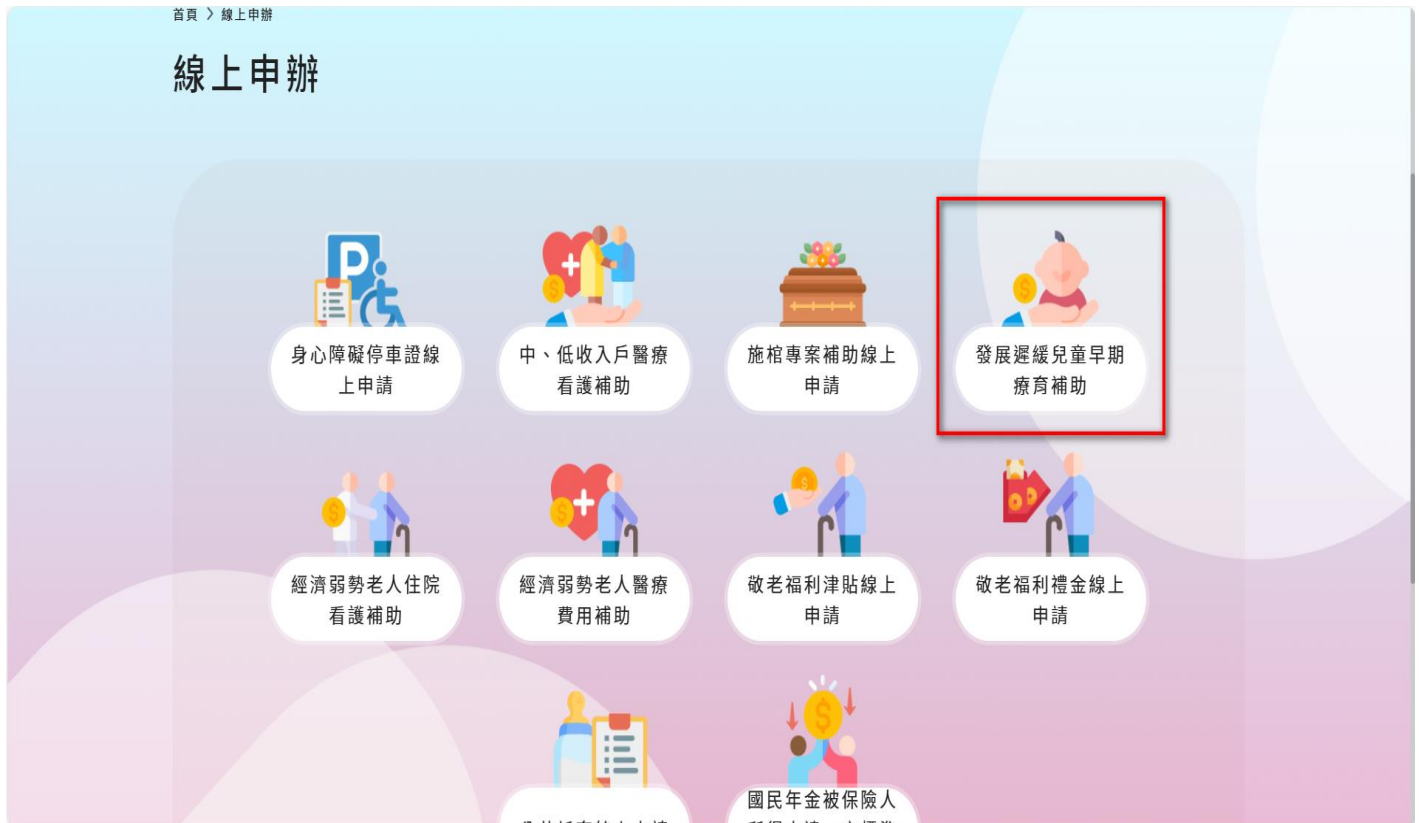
首頁 〉 線上申辦

線上申辦

身心障礙停車證線上申請

中、低收入戶醫療看護補助

施棺專案補助線上申請

發展遲緩兒童早期療育補助

經濟弱勢老人住院看護補助

經濟弱勢老人醫療費用補助

敬老福利津貼線上申請

敬老福利禮金線上申請

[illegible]

國民年金被保險人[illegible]